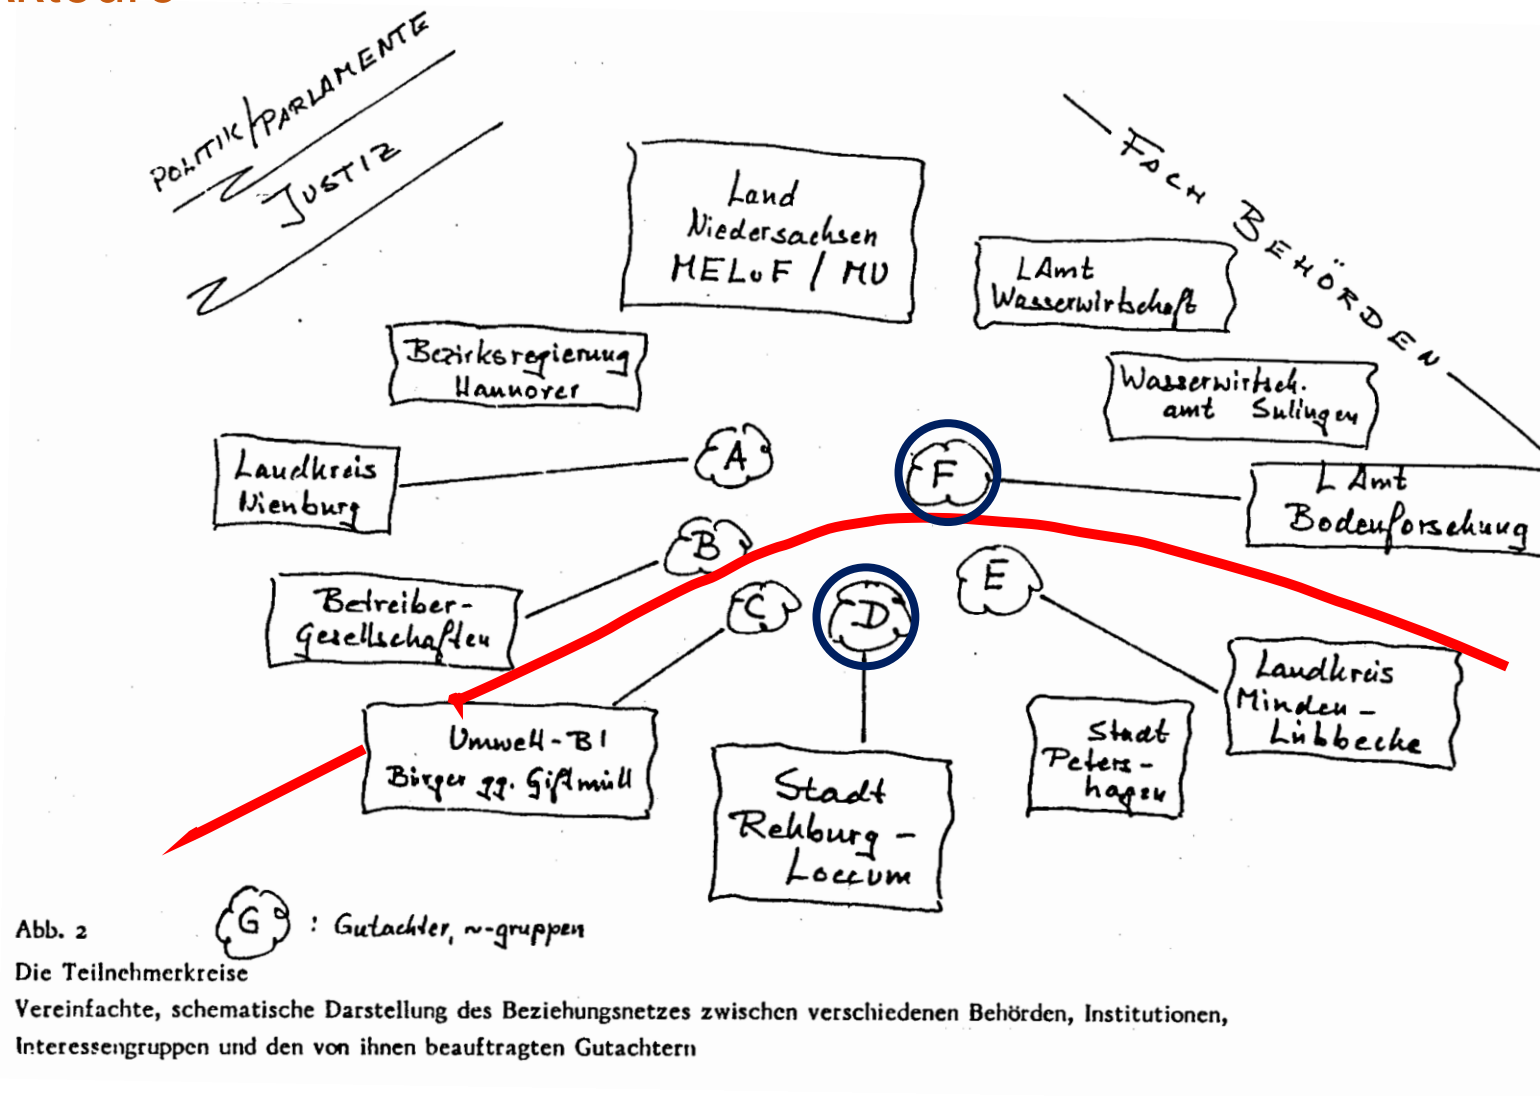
POLITIK/PARLAMENTE

JUSTIZ

FACH BEHÖRDEN

Land Niedersachsen MELuF / MU

LAmt Wasserwirtschaft

Bezirksregierung Hannover

Wasserwirtsch. amt Sulingen

Landkreis Nienburg

A

F

LAmt Bodenforschung

B

E

Betreiber-Gesellschaften

C

D

Landkreis Minden-Lübbecke

Umwelt-BI Bürger gg. Giftmüll

Stadt Rehburg-Loccum

Stadt Petershagen

Abb. 2

G : Gutachter, ~-gruppen

Die Teilnehmerkreise

Vereinfachte, schematische Darstellung des Beziehungsnetzes zwischen verschiedenen Behörden, Institutionen, Interessengruppen und den von ihnen beauftragten Gutachtern